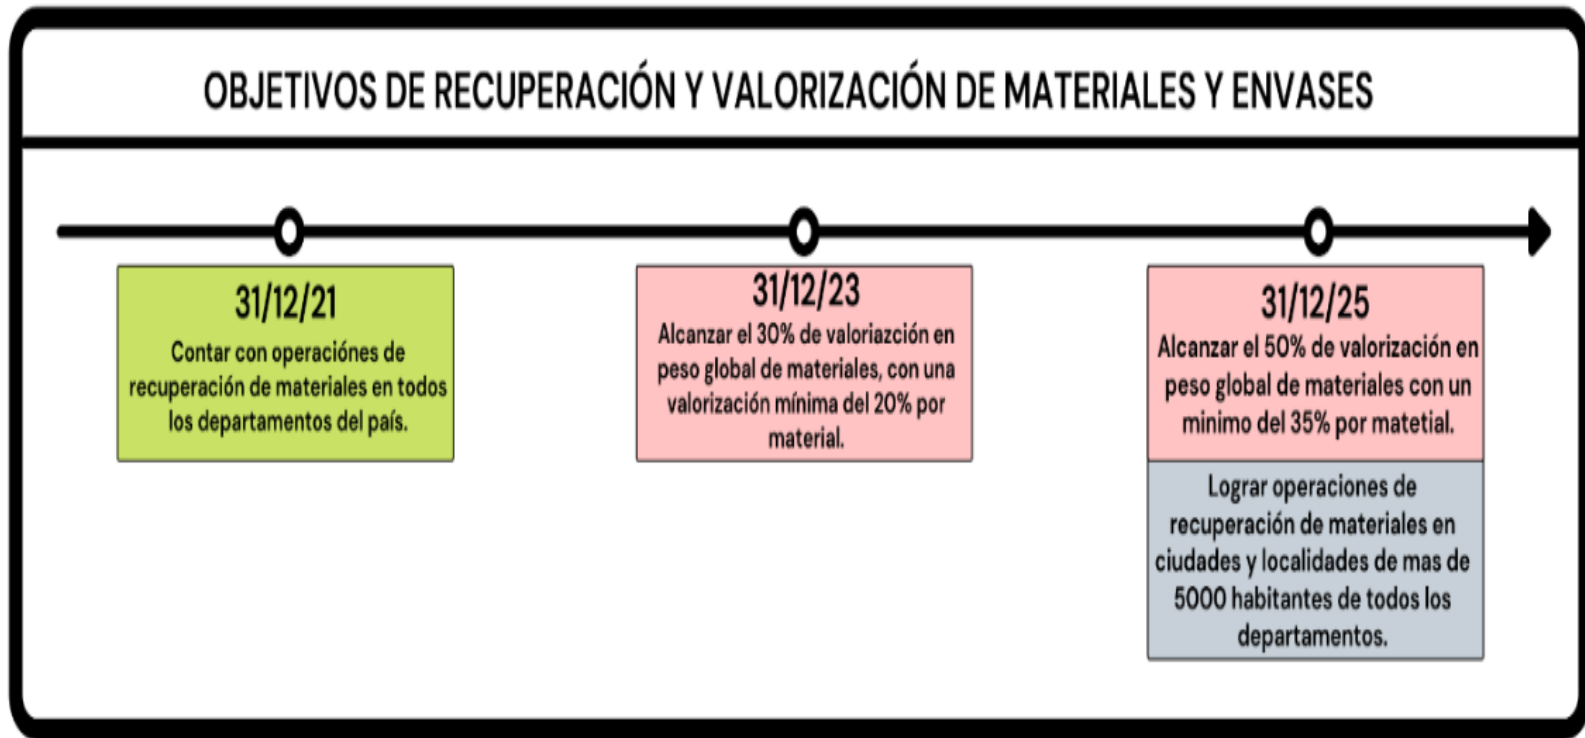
OBJETIVOS DE RECUPERACIÓN Y VALORIZACIÓN DE MATERIALES Y ENVASES

31/12/21

Contar con operaciónes de recuperación de materiales en todos los departamentos del país.

31/12/23

Alcanzar el 30% de valoriazción en peso global de materiales, con una valorización mínima del 20% por material.

31/12/25

Alcanzar el 50% de valorización en peso global de materiales con un minimo del 35% por matetial.

Lograr operaciones de recuperación de materiales en ciudades y localidades de mas de 5000 habitantes de todos los departamentos.